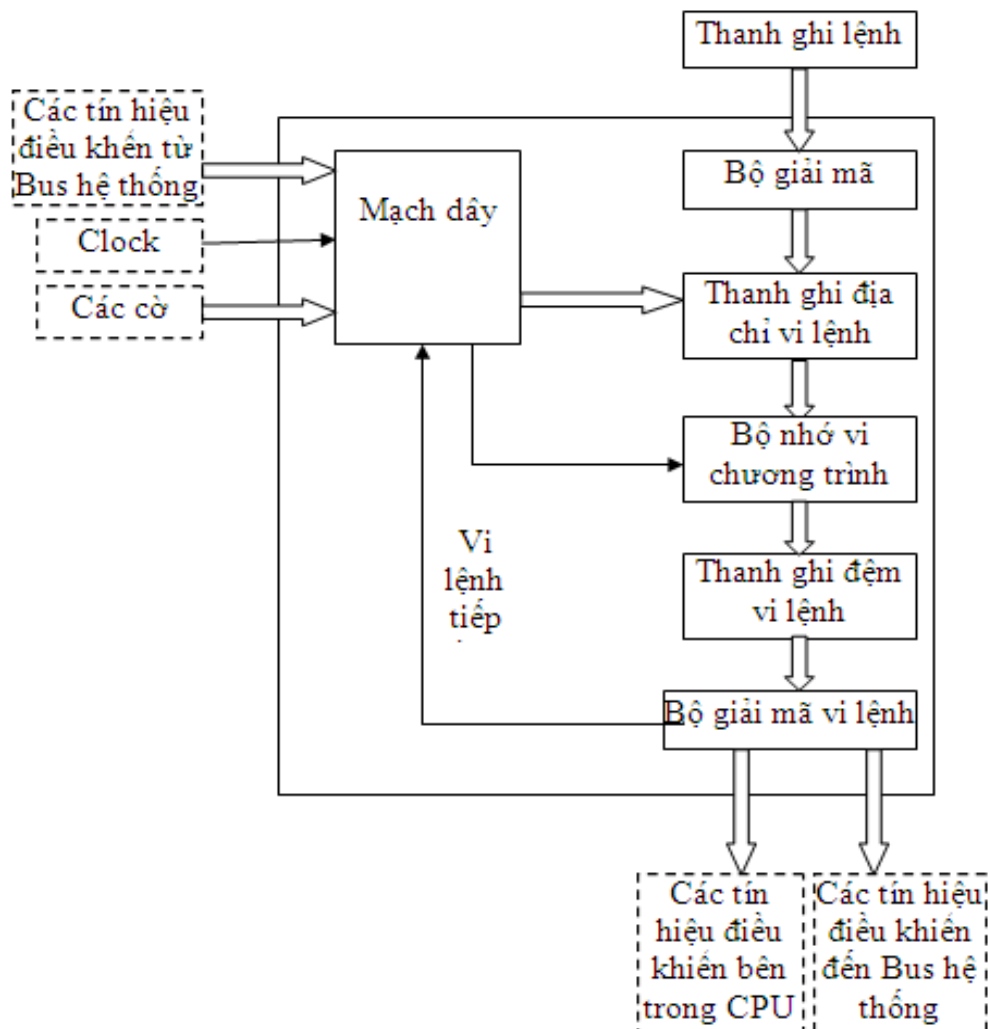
Thanh ghi lệnh

Các tín hiệu điều khển từ Bus hệ thống

Clock

Các cờ

Mạch dây

Bộ giải mã

Thanh ghi địa chỉ vi lệnh

Bộ nhớ vi chương trình

Vi lệnh tiếp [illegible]

Thanh ghi đệm vi lệnh

Bộ giải mã vi lệnh

Các tín hiệu điều khiển bên trong CPU

Các tín hiệu điều khiển đến Bus hệ thống